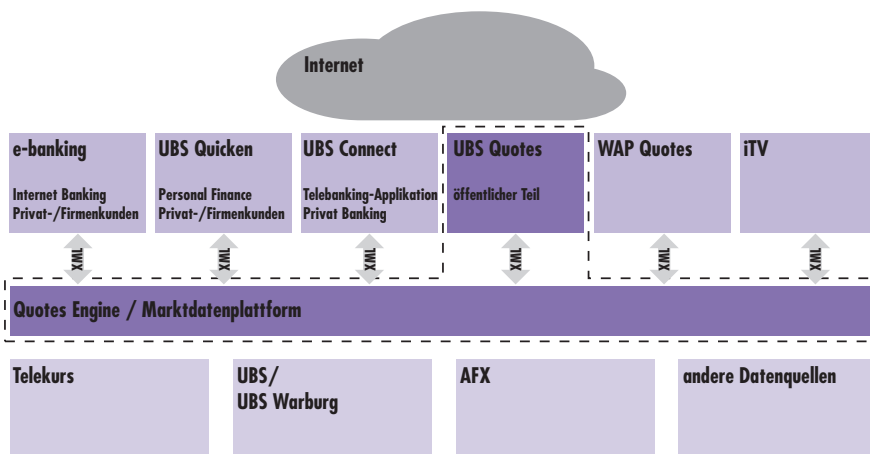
Internet

e-banking
Internet Banking
Privat-/Firmenkunden

UBS Quicken
Personal Finance
Privat-/Firmenkunden

UBS Connect
Telebanking-Applikation
Privat Banking

UBS Quotes
öffentlicher Teil

WAP Quotes

iTV

XML

XML

XML

XML

XML

XML

Quotes Engine / Marktdatenplattform

Telekurs

UBS/
UBS Warburg

AFX

andere Datenquellen